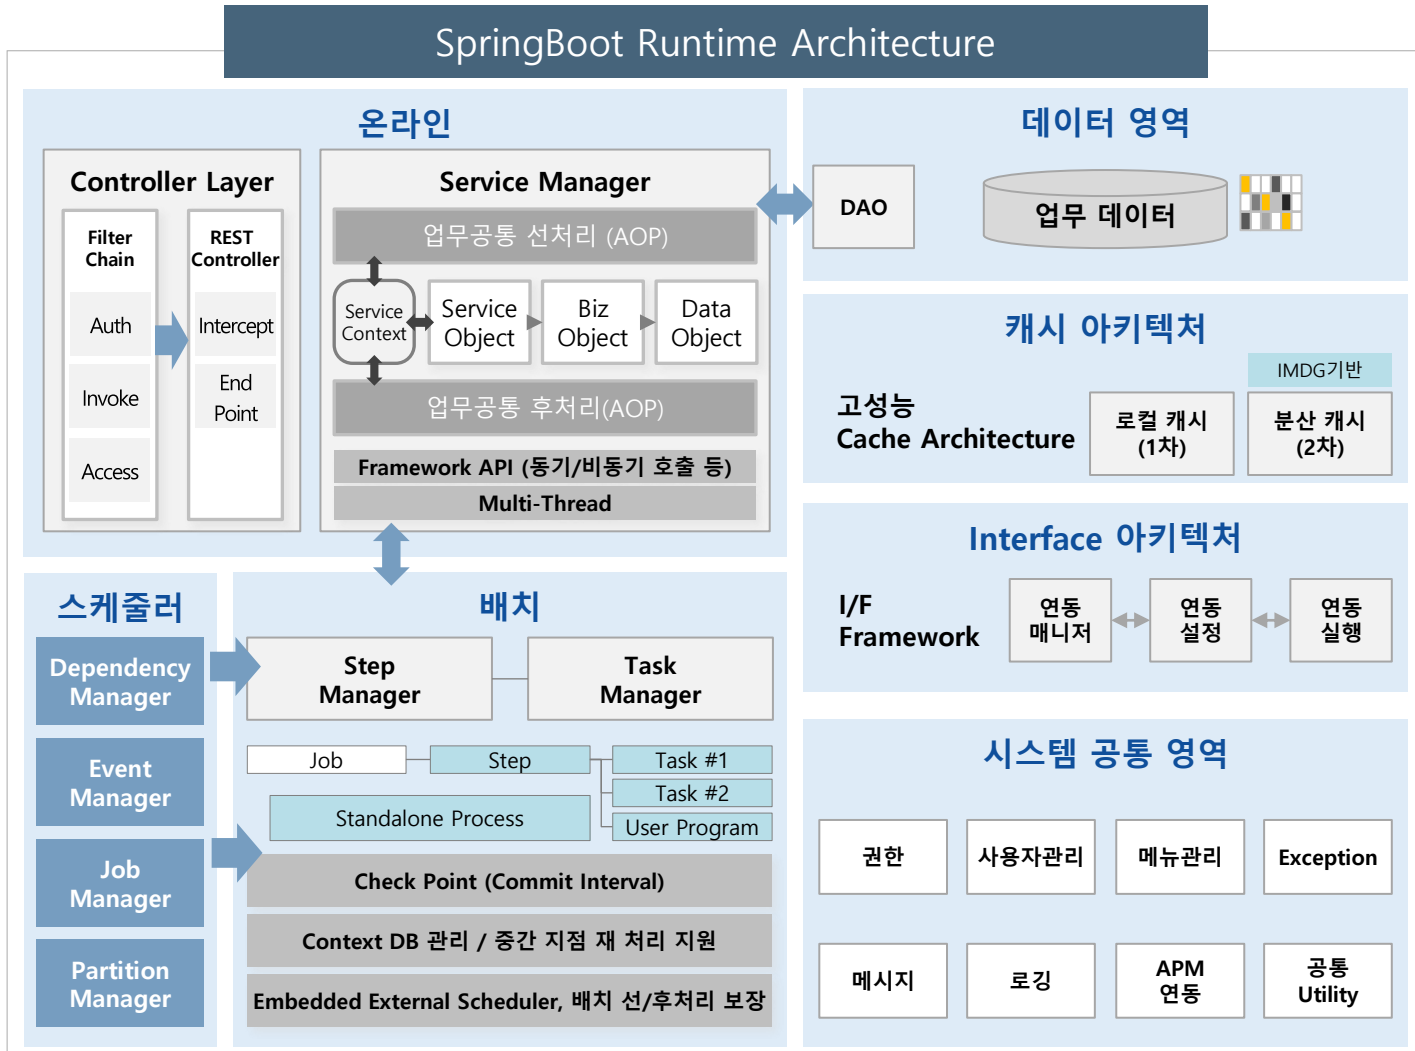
SpringBoot Runtime Architecture

온라인

Controller Layer

Filter Chain

Auth

Invoke

Access

REST Controller

Intercept

End Point

Service Manager

업무공통 선처리 (AOP)

Service Context

Service Object

Biz Object

Data Object

업무공통 후처리(AOP)

Framework API (동기/비동기 호출 등)

Multi-Thread

DAO

데이터 영역

업무 데이터

캐시 아키텍처

IMDG기반

고성능 Cache Architecture

로컬 캐시 (1차)

분산 캐시 (2차)

Interface 아키텍처

I/F Framework

연동 매니저

연동 설정

연동 실행

스케줄러

Dependency Manager

Event Manager

Job Manager

Partition Manager

배치

Step Manager

Task Manager

Job

Step

Task #1

Task #2

User Program

Standalone Process

Check Point (Commit Interval)

Context DB 관리 / 중간 지점 재 처리 지원

Embedded External Scheduler, 배치 선/후처리 보장

시스템 공통 영역

권한

사용자관리

메뉴관리

Exception

메시지

로깅

APM 연동

공통 Utility